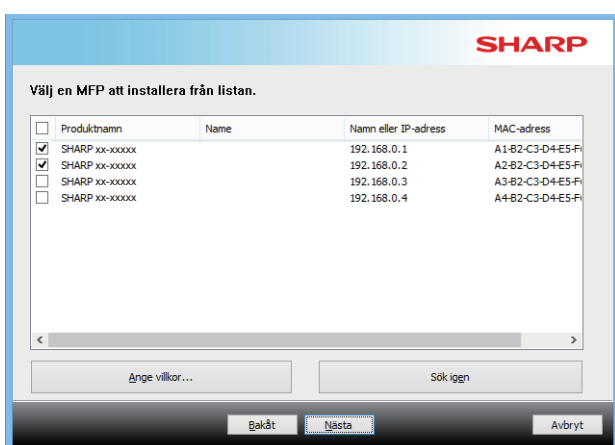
SHARP

Välj en MFP att installera från listan.

| | Produktnamn | Name | Namn eller IP-adress | MAC-adress |
|---|---|---|---|---|
| ✔ | SHARP xx-xxxxx | | 192.168.0.1 | A1-B2-C3-D4-E5-F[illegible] |
| ✔ | SHARP xx-xxxxx | | 192.168.0.2 | A2-B2-C3-D4-E5-F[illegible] |
| | SHARP xx-xxxxx | | 192.168.0.3 | A3-B2-C3-D4-E5-F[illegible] |
| | SHARP xx-xxxxx | | 192.168.0.4 | A4-B2-C3-D4-E5-F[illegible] |

Ange villkor...

Sök igen

Bakåt

Nästa

Avbryt